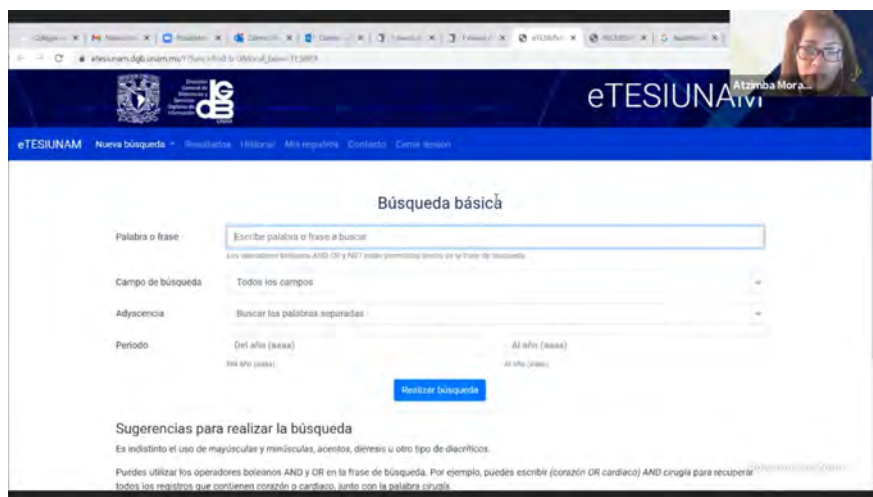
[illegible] | M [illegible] | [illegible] | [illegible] | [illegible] | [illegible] | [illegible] | eTESIUNAM | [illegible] | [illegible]

etesiunam.dgb.unam.mx/F/?func=find-b-0&local_base=TES01

Atzimba Mora...

eTESIUNAM

eTESIUNAM Nueva búsqueda Resultados Historial Mis registros Contacto Cerrar sesión

Búsqueda básica

Palabra o frase
Escribe palabra o frase a buscar
Los operadores booleanos AND, OR y NOT están permitidos dentro de la frase de búsqueda

Campo de búsqueda
Todos los campos

Adyacencia
Buscar las palabras separadas

Periodo
Del año (aaaa)
Del año (aaaa)
Al año (aaaa)
Al año (aaaa)

Realizar búsqueda

Sugerencias para realizar la búsqueda

Es indistinto el uso de mayúsculas y minúsculas, acentos, diéresis u otro tipo de diacríticos.

Puedes utilizar los operadores boleanos AND y OR en la frase de búsqueda. Por ejemplo, puedes escribir (corazón OR cardiaco) AND cirugía para recuperar todos los registros que contienen corazón o cardiaco, junto con la palabra cirugía.